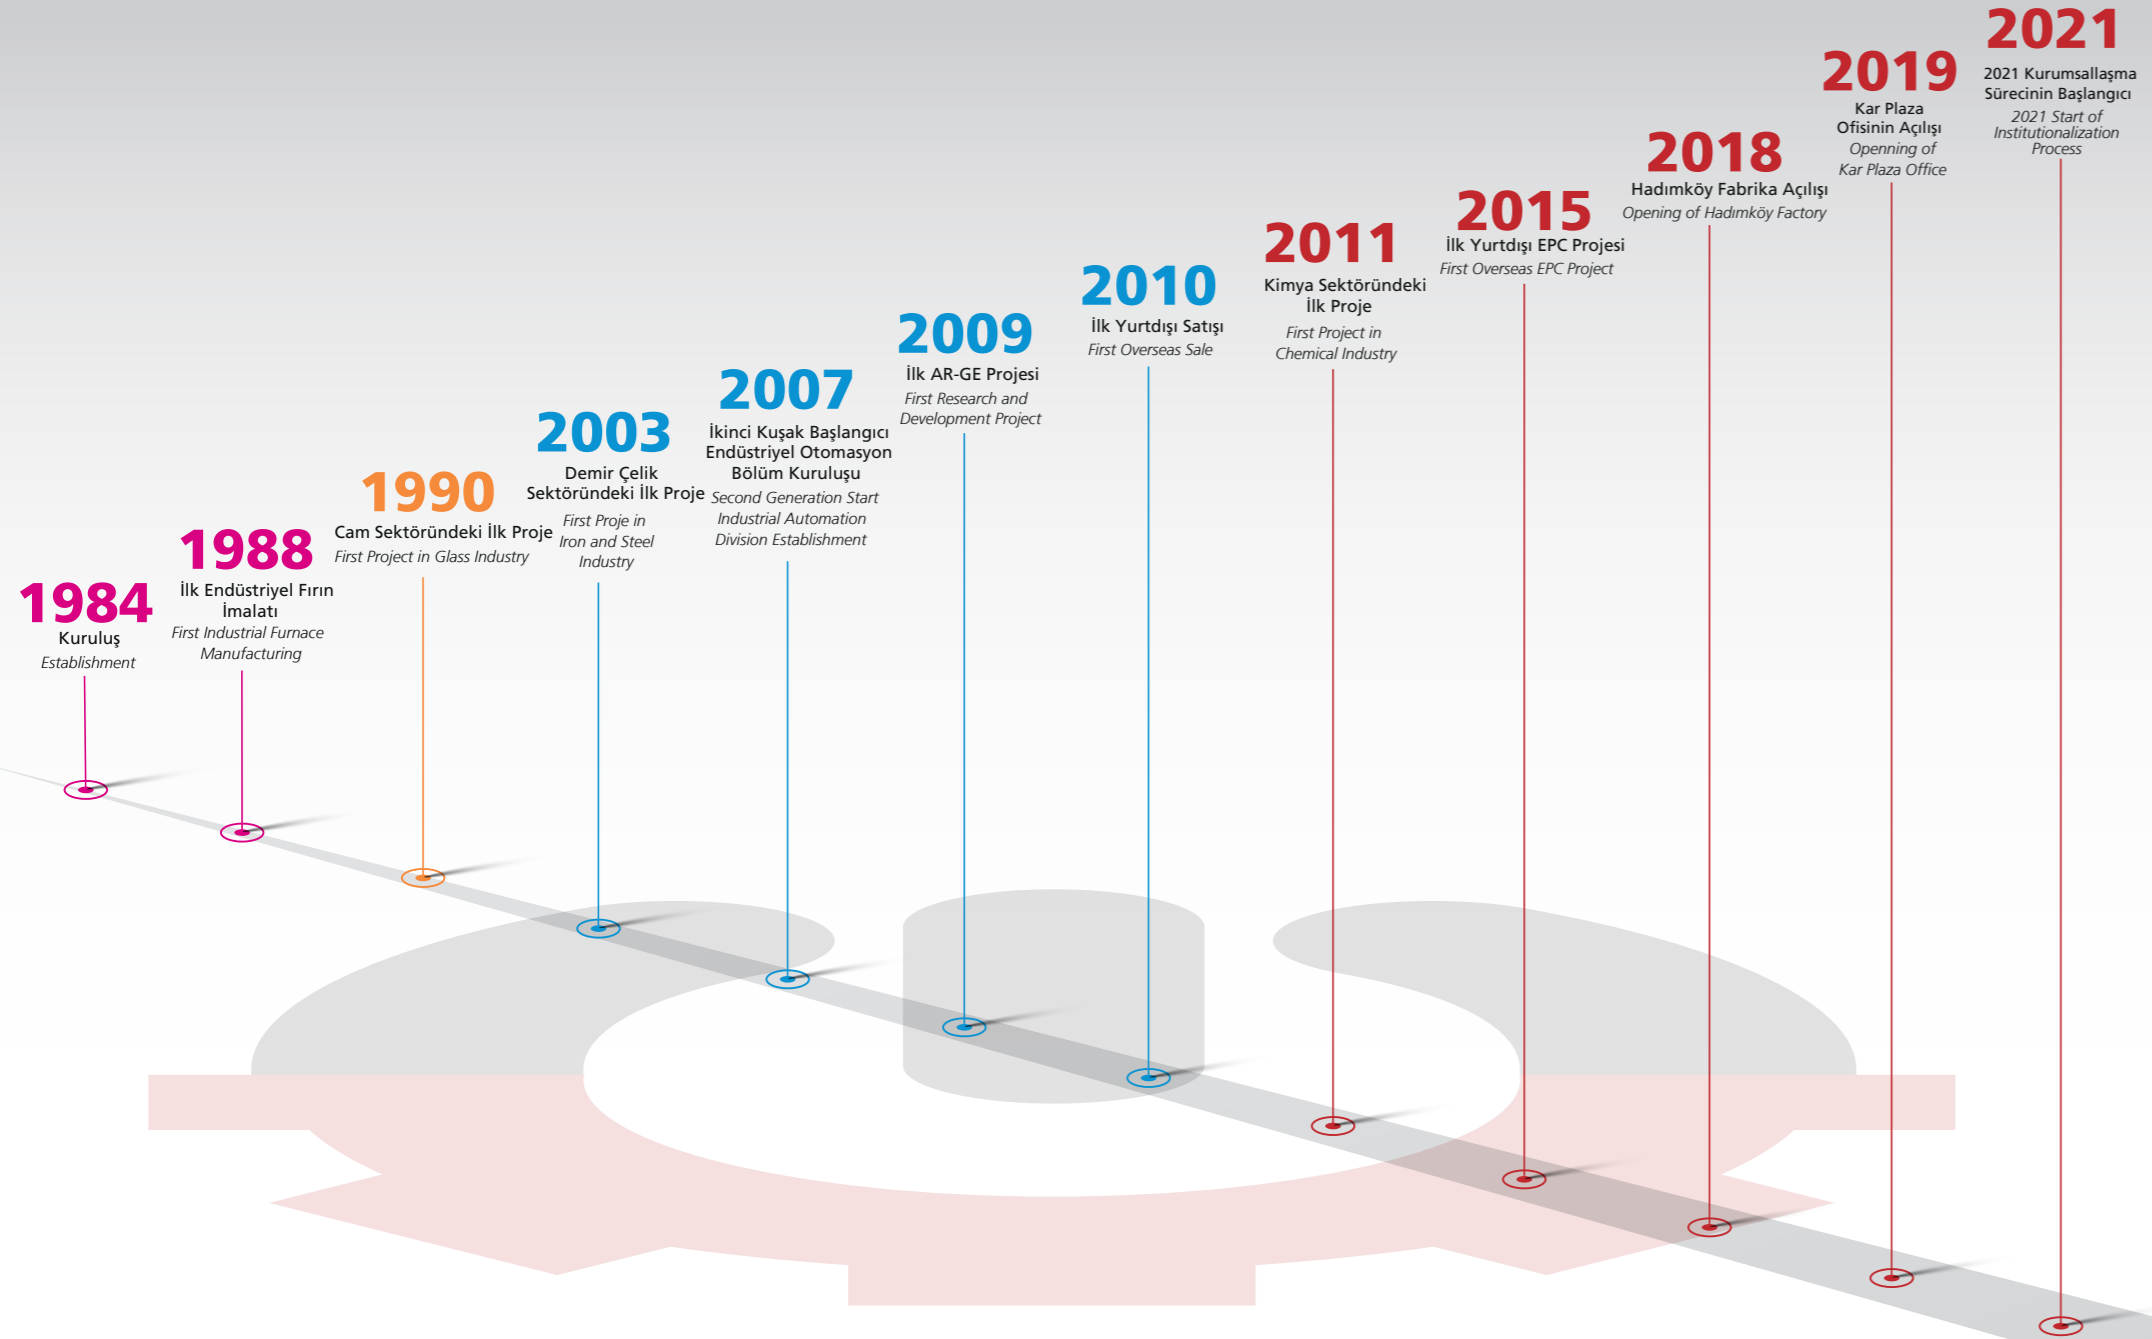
1984
Kuruluş
Establishment

1988
İlk Endüstriyel Fırın İmalatı
First Industrial Furnace Manufacturing

1990
Cam Sektöründeki İlk Proje
First Project in Glass Industry

2003
Demir Çelik Sektöründeki İlk Proje
First Proje in Iron and Steel Industry

2007
İkinci Kuşak Başlangıcı Endüstriyel Otomasyon Bölüm Kuruluşu
Second Generation Start Industrial Automation Division Establishment

2009
İlk AR-GE Projesi
First Research and Development Project

2010
İlk Yurtdışı Satışı
First Overseas Sale

2011
Kimya Sektöründeki İlk Proje
First Project in Chemical Industry

2015
İlk Yurtdışı EPC Projesi
First Overseas EPC Project

2018
Hadımköy Fabrika Açılışı
Opening of Hadımköy Factory

2019
Kar Plaza Ofisinin Açılışı
Openning of Kar Plaza Office

2021
2021 Kurumsallaşma Sürecinin Başlangıcı
2021 Start of Institutionalization Process